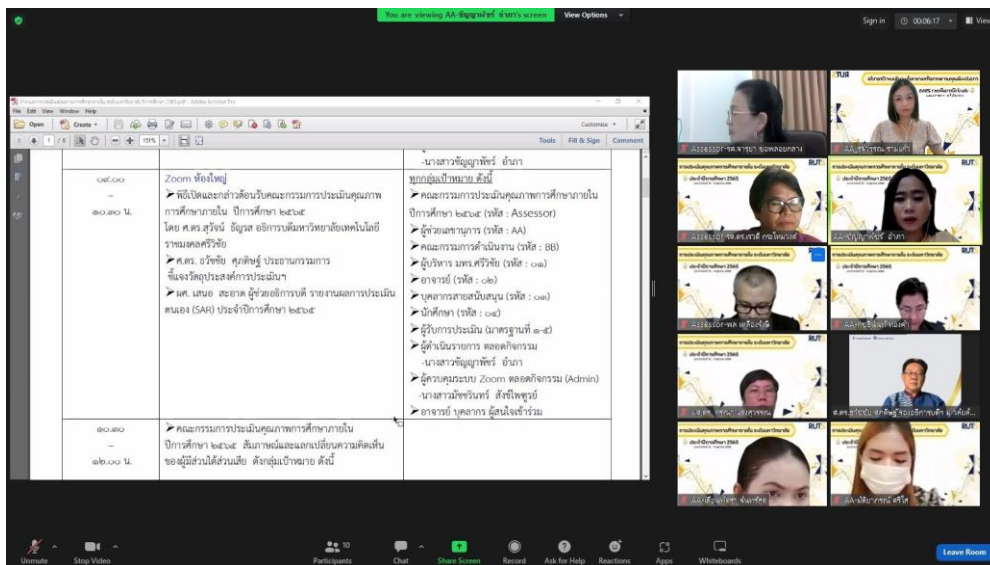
You are viewing AA-ชัญญาพัชร์ อำภา's screen View Options

Sign in 00:06:17 View

File Edit View Window Help

Open Create Customize

Tools Fill & Sign Comment

-นางสาวชัญญาพัชร์ อำภา

| ๐๙.๐๐ – ๑๐.๓๐ น. | Zoom ห้องใหญ่ ➢ พิธีเปิดและกล่าวต้อนรับคณะกรรมการประเมินคุณภาพการศึกษาภายใน ปีการศึกษา ๒๕๖๕ โดย ศ.ดร.สุรัชน์ ธัญรส อธิการบดีมหาวิทยาลัยเทคโนโลยีราชมงคลศรีวิชัย ➢ ศ.ดร. อวิชชัย ศุภสิษฐ์ ประธานกรรมการ ชี้แจงวัตถุประสงค์การประเมินฯ ➢ ผศ. เสนอ สะอาด ผู้ช่วยอธิการบดี รายงานผลการประเมินตนเอง (SAR) ประจำปีการศึกษา ๒๕๖๕ | ทุกกลุ่มเป้าหมาย ดังนี้ ➢ คณะกรรมการประเมินคุณภาพการศึกษาภายใน ปีการศึกษา ๒๕๖๕ (รหัส : Assessor) ➢ ผู้ช่วยเลขานุการ (รหัส : AA) ➢ คณะกรรมการดำเนินงาน (รหัส : BB) ➢ ผู้บริหาร มทร.ศรีวิชัย (รหัส : ๐๑) ➢ อาจารย์ (รหัส : ๐๒) ➢ บุคลากรสายสนับสนุน (รหัส : ๐๓) ➢ นักศึกษา (รหัส : ๐๔) ➢ ผู้รับการประเมิน (มาตรฐานที่ ๑-๕) ➢ ผู้ดำเนินรายการ ตลอดกิจกรรม -นางสาวชัญญาพัชร์ อำภา ➢ ผู้ควบคุมระบบ Zoom ตลอดกิจกรรม (Admin) -นางสาวมัชรินทร์ สังข์ไพฑูรย์ ➢ อาจารย์ บุคลากร ผู้สนใจเข้าร่วม |
| ๑๐.๓๐ – ๑๒.๐๐ น. | ➢ คณะกรรมการประเมินคุณภาพการศึกษาภายใน ปีการศึกษา ๒๕๖๕ สัมภาษณ์และแลกเปลี่ยนความคิดเห็นของผู้มีส่วนได้ส่วนเสีย ดังกลุ่มเป้าหมาย ดังนี้ | |

Assessor-รศ.ดารุณา ขอพลอยกลาง
AA-ชลวิจรณ ขามแก้ว
Assessor-รศ.ดร.ดวงรัตน์ กชโพนรวย
AA-ชัญญาพัชร์ อำภา
Assessor-ผศ.ดร.
AA-สุริยัน
ศ.ดร.สุรัชน์ ธัญรส อธิการบดี
AA-
AA-นิติยาภรณ์ ศรีรัง

Unmute Stop Video Participants 10 Chat Share Screen Record Ask for Help Reactions Apps Whiteboards Leave Room